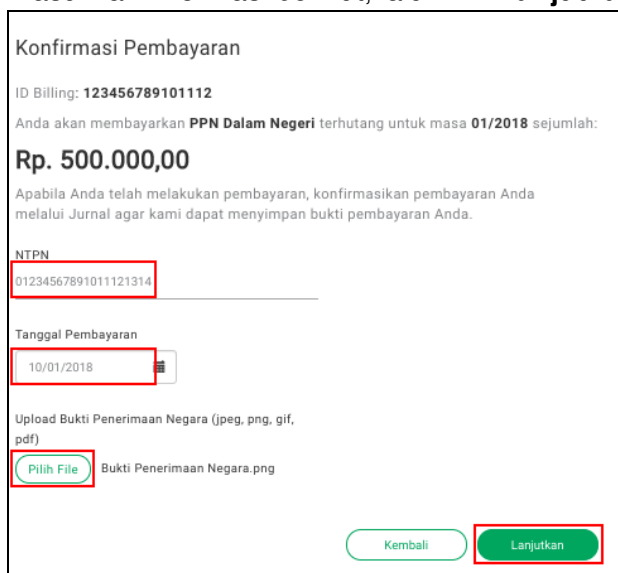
Konfirmasi Pembayaran

ID Billing: **123456789101112**

Anda akan membayarkan **PPN Dalam Negeri** terhutang untuk masa **01/2018** sejumlah:

**Rp. 500.000,00**

Apabila Anda telah melakukan pembayaran, konfirmasikan pembayaran Anda melalui Jurnal agar kami dapat menyimpan bukti pembayaran Anda.

NTPN

01234567891011121314

Tanggal Pembayaran

10/01/2018

Upload Bukti Penerimaan Negara (jpeg, png, gif, pdf)

Pilih File Bukti Penerimaan Negara.png

Kembali

Lanjutkan